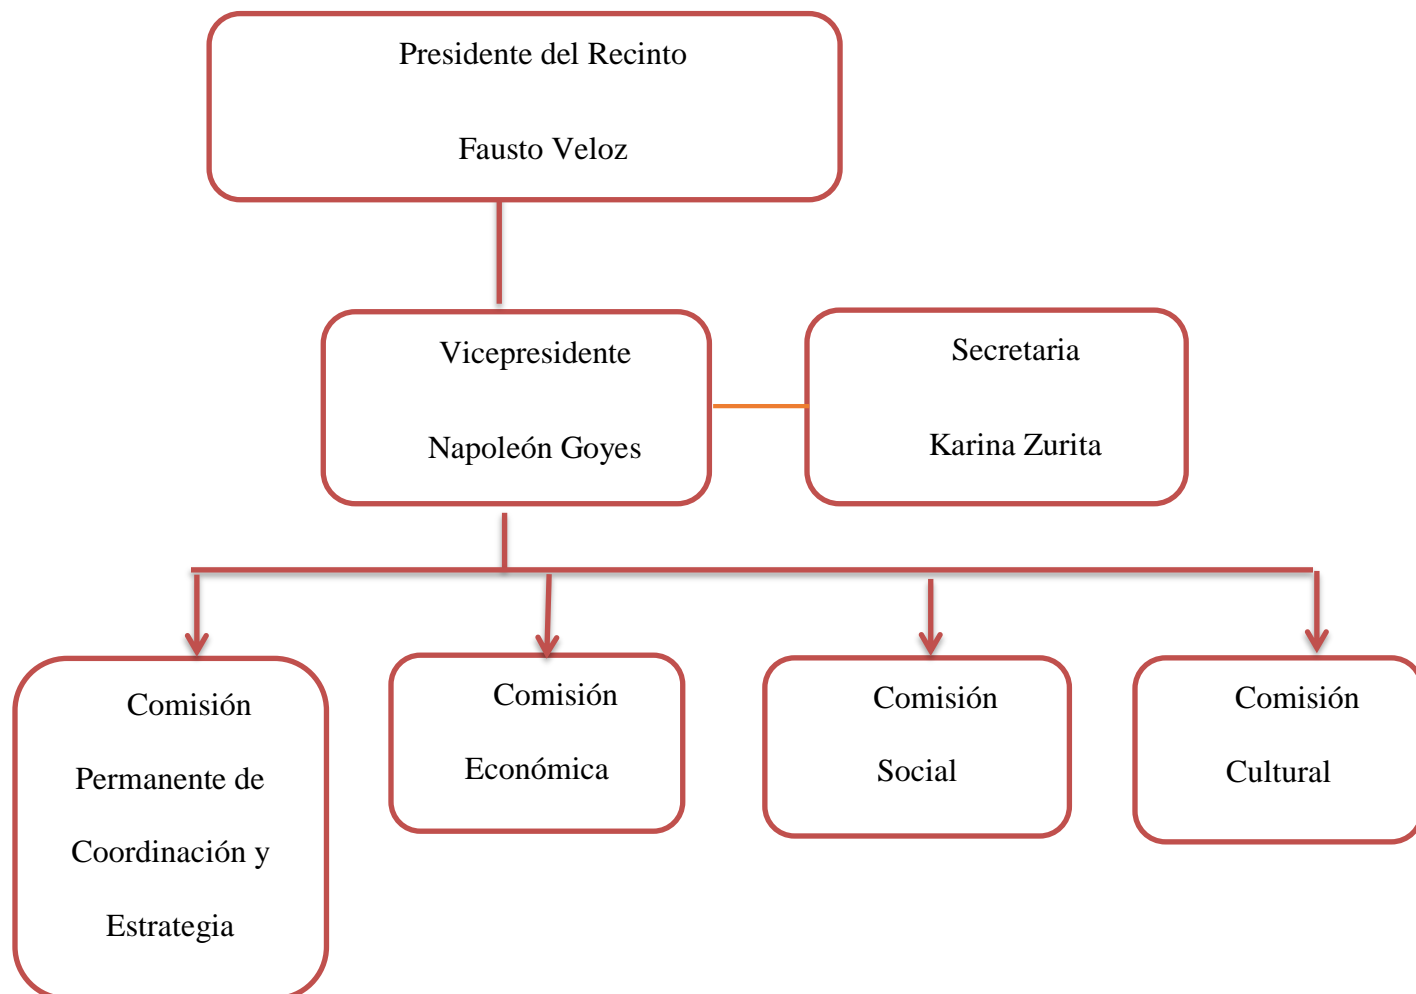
Presidente del Recinto

Fausto Veloz

Vicepresidente

Napoleón Goyes

Secretaria

Karina Zurita

Comisión Permanente de Coordinación y Estrategia

Comisión Económica

Comisión Social

Comisión Cultural